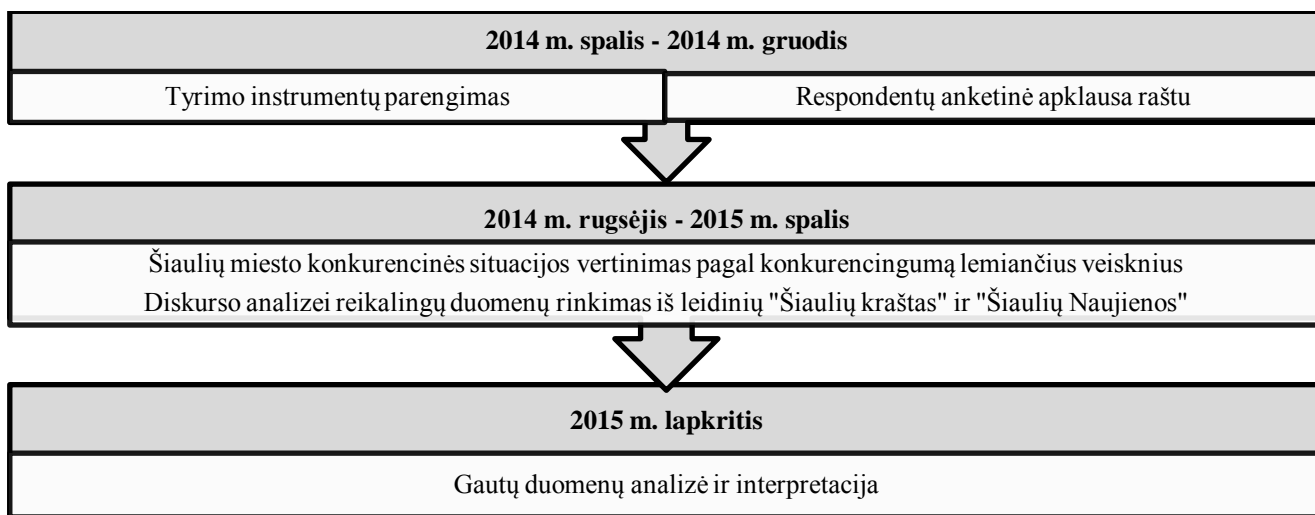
2014 m. spalis - 2014 m. gruodis

Tyrimo instrumentų parengimas

Respondentų anketinė apklausa raštu

2014 m. rugsėjis - 2015 m. spalis

Šiaulių miesto konkurencinės situacijos vertinimas pagal konkurencingumą lemiančius veiksnius

Diskurso analizei reikalingų duomenų rinkimas iš leidinių "Šiaulių kraštas" ir "Šiaulių Naujienos"

2015 m. lapkritis

Gautų duomenų analizė ir interpretacija